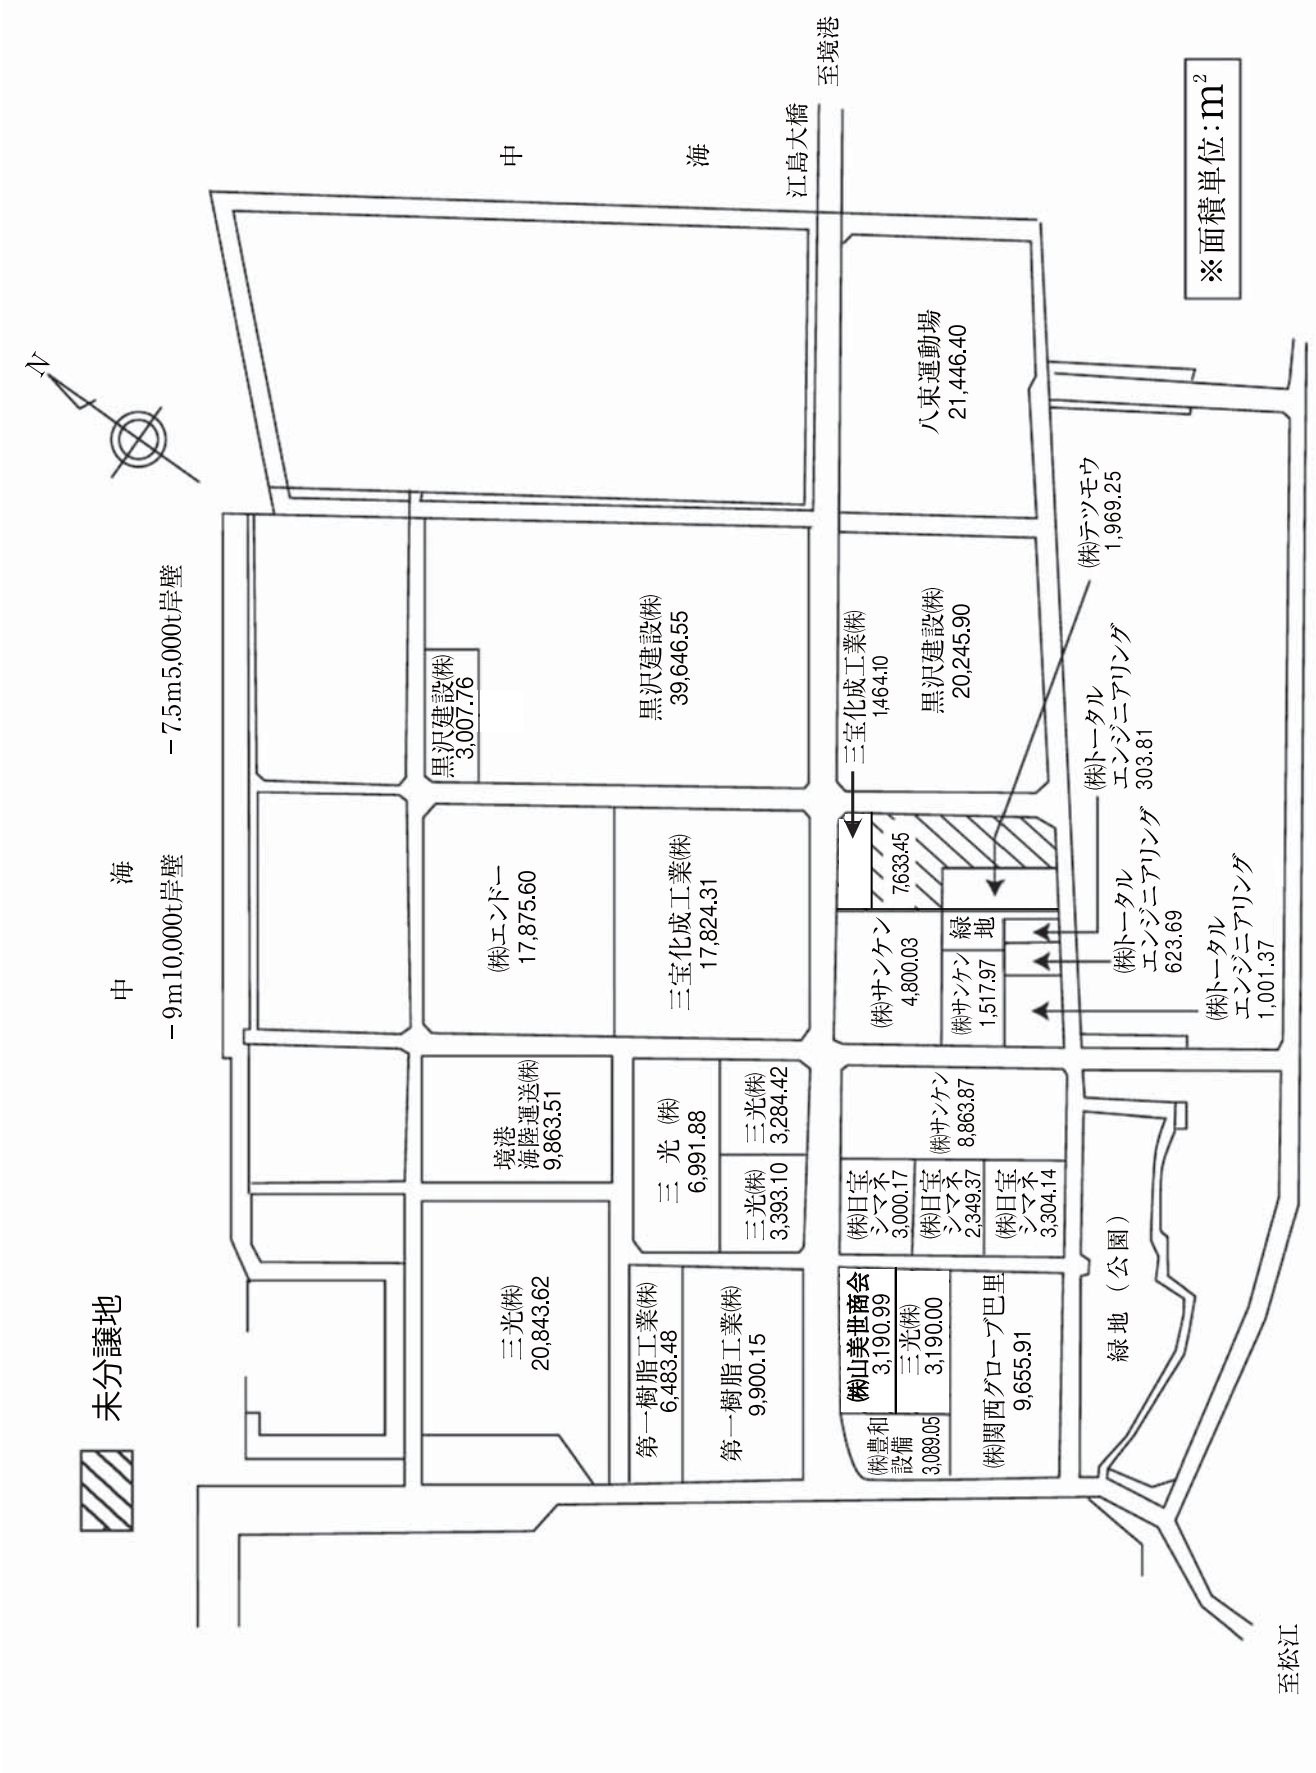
未分譲地

N

中 海

−9m10,000t岸壁

−7.5m5,000t岸壁

中 海

江島大橋

至境港

※面積単位：$m^2$

黒沢建設(株) 3,007.76

黒沢建設(株) 39,646.55

八束運動場 21,446.40

三宝化成工業(株) 1,464.10

黒沢建設(株) 20,245.90

(株)テツモウ 1,969.25

(株)トータル エンジニアリング 303.81

(株)エンドー 17,875.60

三宝化成工業(株) 17,824.31

7,633.45

(株)サンケン 4,800.03

(株)サンケン 1,517.97

緑地

(株)トータル エンジニアリング 623.69

(株)トータル エンジニアリング 1,001.37

境港 海陸運送(株) 9,863.51

三 光 (株) 6,991.88

三光(株) 3,284.42

三光(株) 3,393.10

(株)サンケン 8,863.87

(株)日宝 シマネ 3,000.17

(株)日宝 シマネ 2,349.37

(株)日宝 シマネ 3,304.14

三光(株) 20,843.62

第一樹脂工業(株) 6,483.48

第一樹脂工業(株) 9,900.15

(株)山美世商会 3,190.99

三光(株) 3,190.00

(株)豊和 設備 3,089.05

(株)関西グローブ巴里 9,655.91

緑 地 （公 園）

至松江